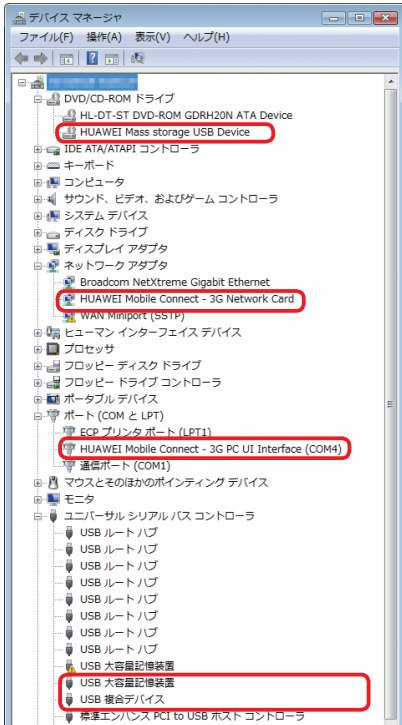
デバイス マネージャ

ファイル(F) 操作(A) 表示(V) ヘルプ(H)

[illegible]
DVD/CD-ROM ドライブ
HL-DT-ST DVD-ROM GDRH20N ATA Device
HUAWEI Mass storage USB Device
IDE ATA/ATAPI コントローラ
キーボード
コンピュータ
サウンド、ビデオ、およびゲーム コントローラ
システム デバイス
ディスク ドライブ
ディスプレイ アダプタ
ネットワーク アダプタ
Broadcom NetXtreme Gigabit Ethernet
HUAWEI Mobile Connect - 3G Network Card
WAN Miniport (SSTP)
ヒューマン インターフェイス デバイス
プロセッサ
フロッピー ディスク ドライブ
フロッピー ドライブ コントローラ
ポータブル デバイス
ポート (COM と LPT)
ECP プリンタ ポート (LPT1)
HUAWEI Mobile Connect - 3G PC UI Interface (COM4)
通信ポート (COM1)
マウスとそのほかのポインティング デバイス
モニタ
ユニバーサル シリアル バス コントローラ
USB ルート ハブ
USB ルート ハブ
USB ルート ハブ
USB ルート ハブ
USB ルート ハブ
USB ルート ハブ
USB ルート ハブ
USB ルート ハブ
USB 大容量記憶装置
USB 大容量記憶装置
USB 複合デバイス
標準エンハンス PCI to USB ホスト コントローラ